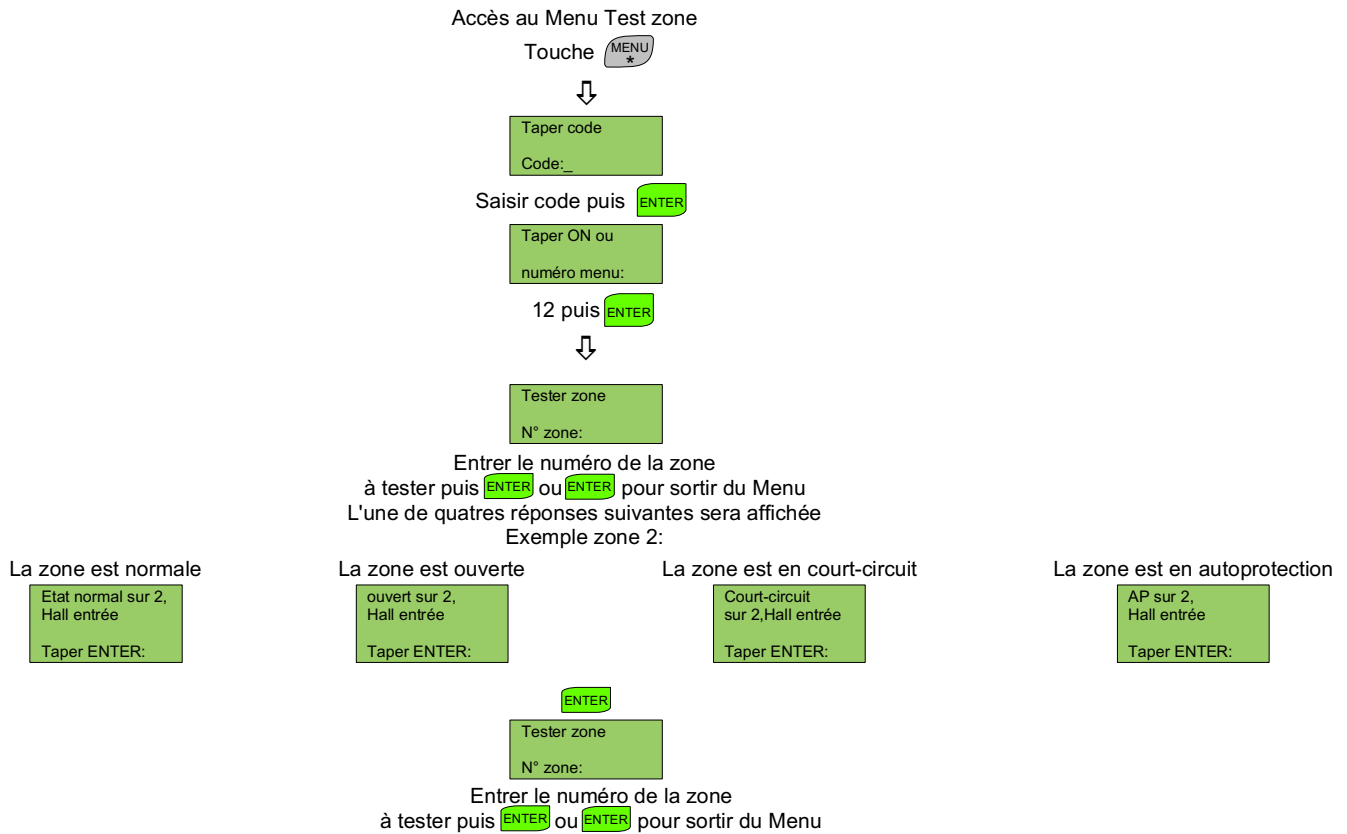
Accès au Menu Test zone

Touche MENU *

Taper code

Code:_

Saisir code puis ENTER

Taper ON ou

numéro menu:

12 puis ENTER

Tester zone

N° zone:

Entrer le numéro de la zone à tester puis ENTER ou ENTER pour sortir du Menu

L'une de quatres réponses suivantes sera affichée

Exemple zone 2:

La zone est normale

Etat normal sur 2,
Hall entrée

Taper ENTER:

La zone est ouverte

ouvert sur 2,
Hall entrée

Taper ENTER:

La zone est en court-circuit

Court-circuit
sur 2,Hall entrée

Taper ENTER:

La zone est en autoprotection

AP sur 2,
Hall entrée

Taper ENTER:

ENTER

Tester zone

N° zone:

Entrer le numéro de la zone à tester puis ENTER ou ENTER pour sortir du Menu